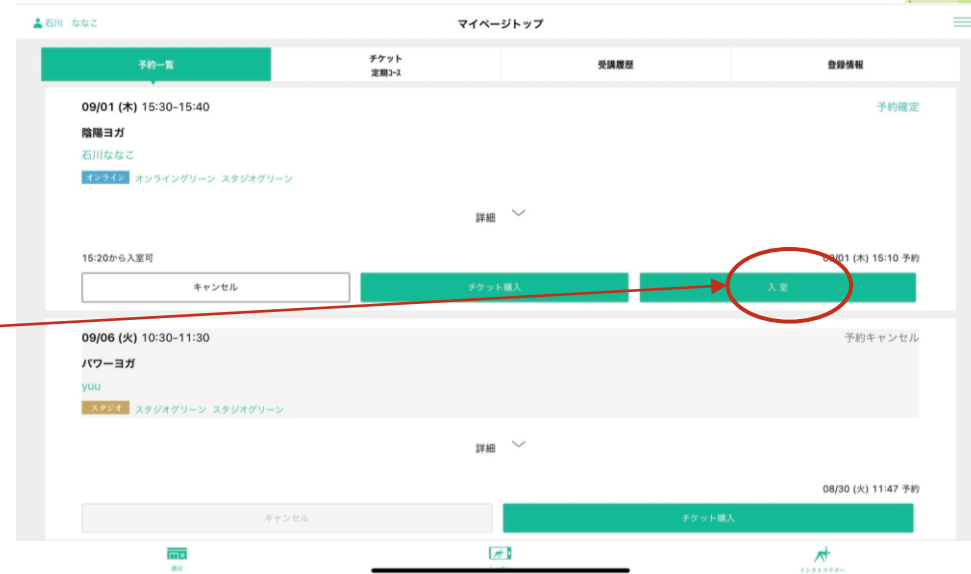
石川 ななこ

マイページトップ

予約一覧

チケット
定期コース

受講履歴

登録情報

09/01 (木) 15:30-15:40

予約確定

陰陽ヨガ

石川ななこ

オンライン オンライングリーン スタジオグリーン

詳細

15:20から入室可

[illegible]/01 (木) 15:10 予約

キャンセル

チケット購入

入室

09/06 (火) 10:30-11:30

予約キャンセル

パワーヨガ

yuu

スタジオ スタジオグリーン スタジオグリーン

詳細

08/30 (火) 11:47 予約

キャンセル

チケット購入

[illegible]

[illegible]

インストラクター